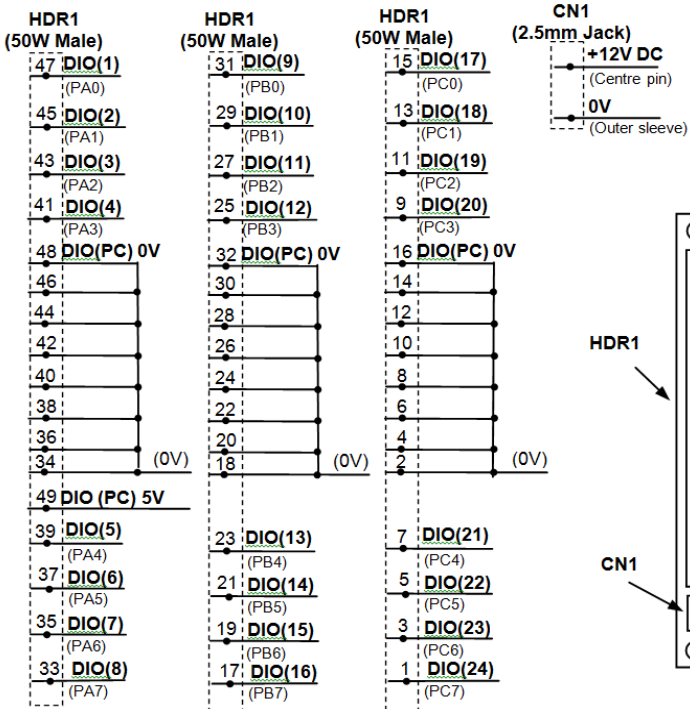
HDR1
(50W Male)

47 DIO(1)
(PA0)
45 DIO(2)
(PA1)
43 DIO(3)
(PA2)
41 DIO(4)
(PA3)
48 DIO(PC) 0V
46
44
42
40
38
36
34
(0V)
49 DIO (PC) 5V
39 DIO(5)
(PA4)
37 DIO(6)
(PA5)
35 DIO(7)
(PA6)
33 DIO(8)
(PA7)

HDR1
(50W Male)

31 DIO(9)
(PB0)
29 DIO(10)
(PB1)
27 DIO(11)
(PB2)
25 DIO(12)
(PB3)
32 DIO(PC) 0V
30
28
26
24
22
20
18
(0V)
23 DIO(13)
(PB4)
21 DIO(14)
(PB5)
19 DIO(15)
(PB6)
17 DIO(16)
(PB7)

HDR1
(50W Male)

15 DIO(17)
(PC0)
13 DIO(18)
(PC1)
11 DIO(19)
(PC2)
9 DIO(20)
(PC3)
16 DIO(PC) 0V
14
12
10
8
6
4
2
(0V)
7 DIO(21)
(PC4)
5 DIO(22)
(PC5)
3 DIO(23)
(PC6)
1 DIO(24)
(PC7)

CN1
(2.5mm Jack)
+12V DC
(Centre pin)
0V
(Outer sleeve)

HDR1

CN1